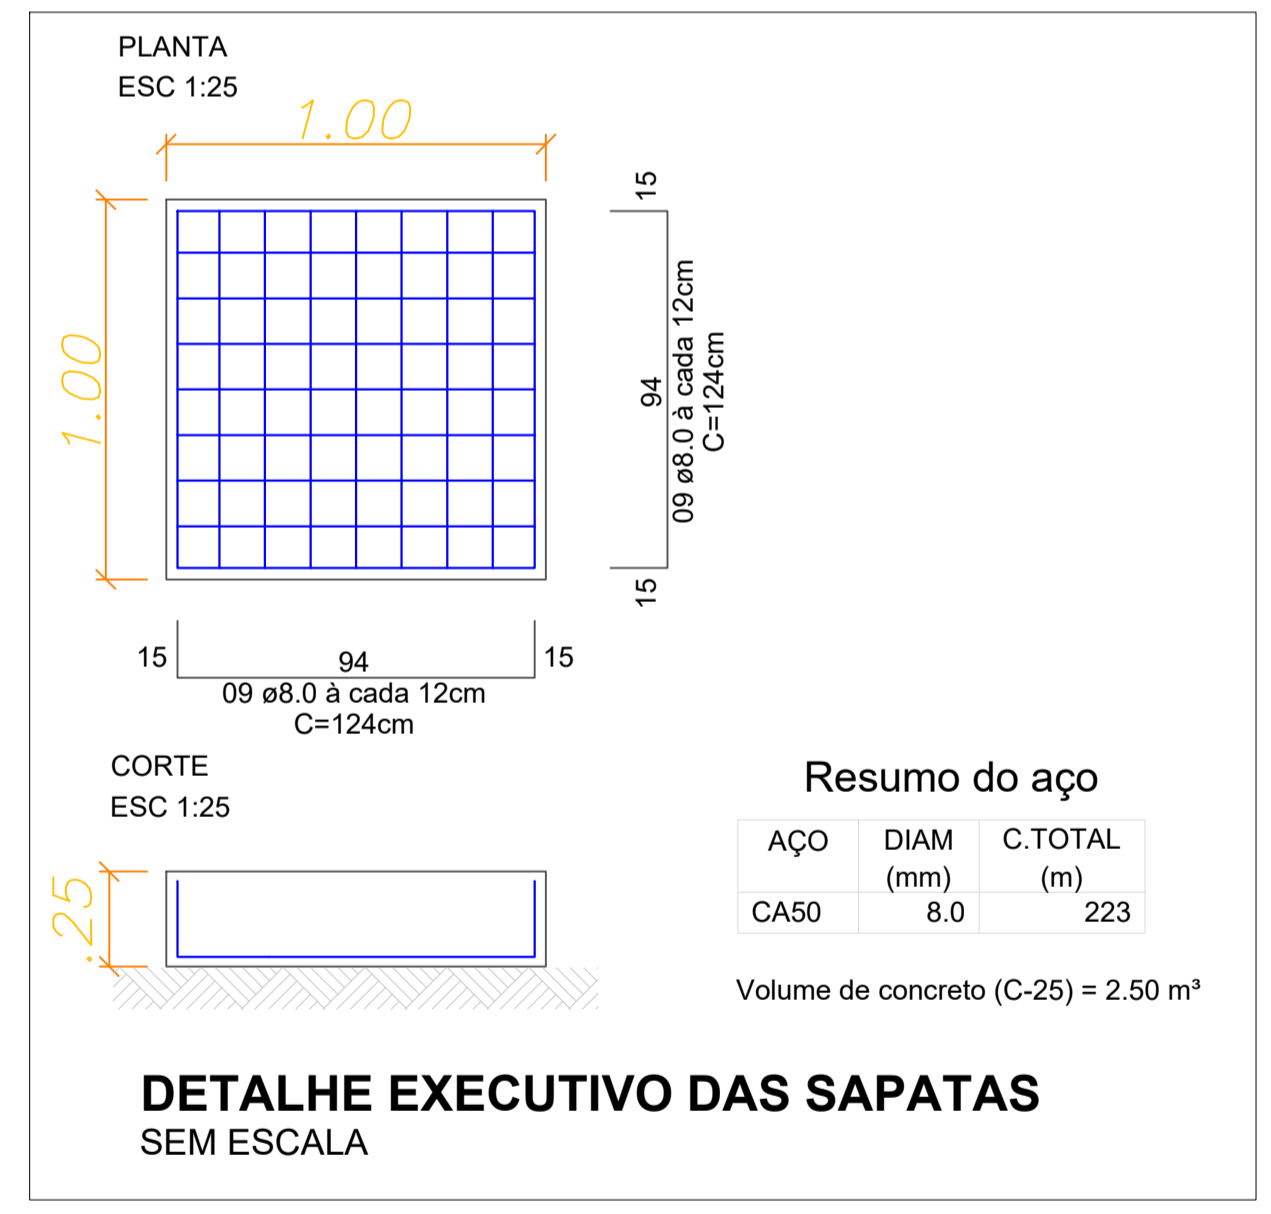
PLANTA
ESC 1:25

1.00

1.00

15
94
15
09 ø8.0 à cada 12cm
C=124cm

15
94
15
09 ø8.0 à cada 12cm
C=124cm

CORTE
ESC 1:25

.25

Resumo do aço

| AÇO | DIAM (mm) | C.TOTAL (m) |
|---|---|---|
| CA50 | 8.0 | 223 |

Volume de concreto (C-25) = 2.50 m³

DETALHE EXECUTIVO DAS SAPATAS
SEM ESCALA